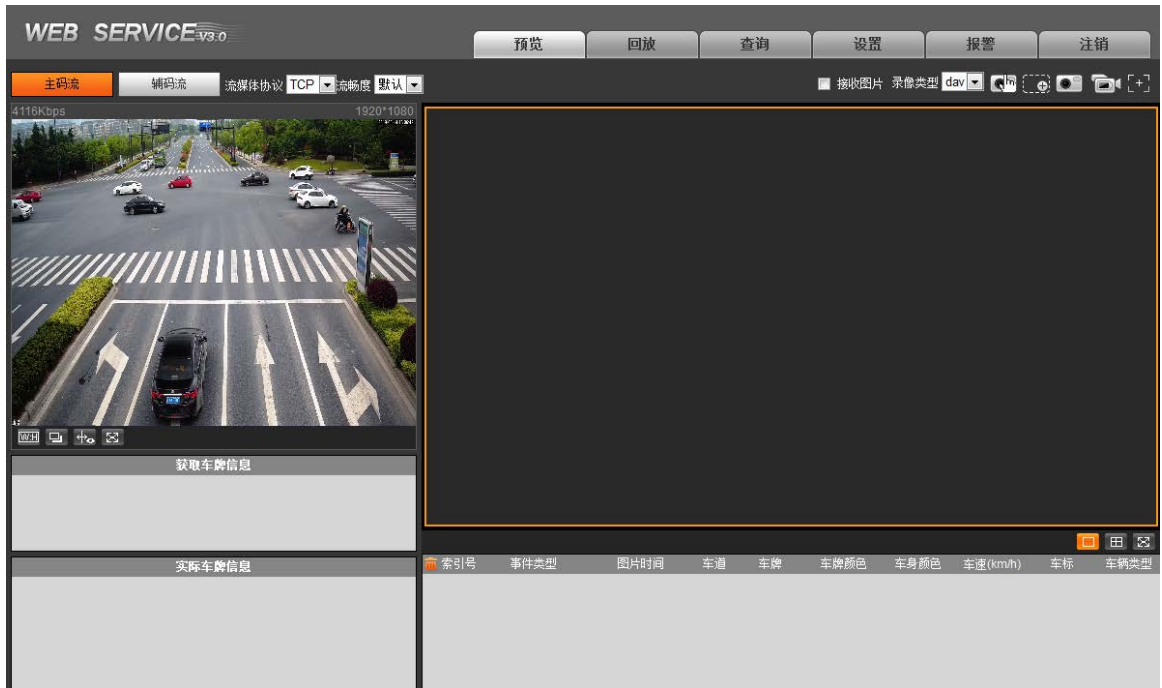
WEB SERVICE V3.0

预览 回放 查询 设置 报警 注销

主码流 辅码流 流媒体协议 TCP 流畅度 默认

接收图片 录像类型 dav

4116Kbps 1920*1080

W:H

获取车牌信息

实际车牌信息

| 索引号 | 事件类型 | 图片时间 | 车道 | 车牌 | 车牌颜色 | 车身颜色 | 车速(km/h) | 车标 | 车辆类型 |
|---|---|---|---|---|---|---|---|---|---|